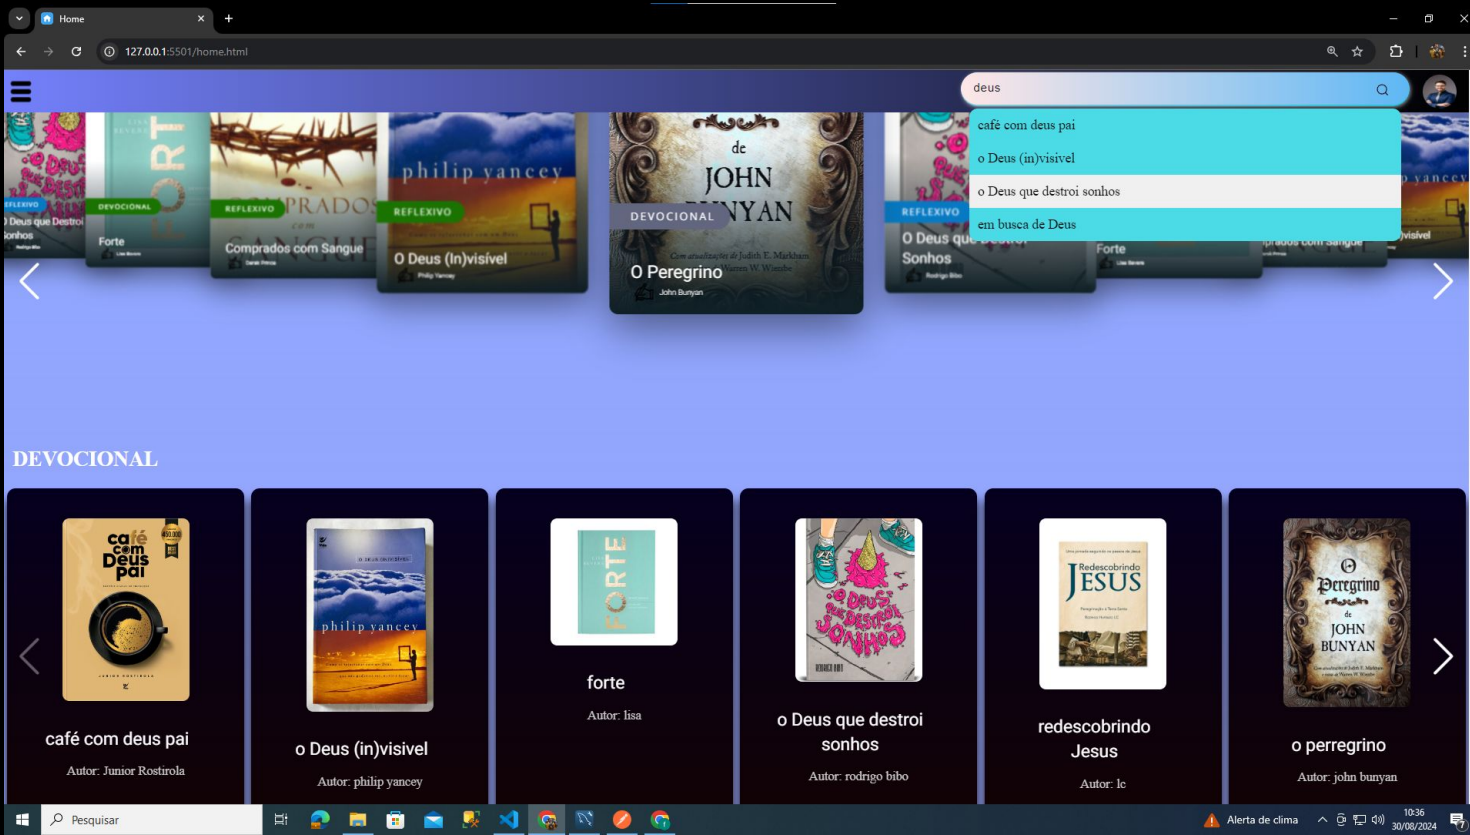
Home
127.0.0.1:5501/home.html

deus

café com deus pai
o Deus (in)visivel
o Deus que destroi sonhos
em busca de Deus

REFLEXIVO
O Deus que Destroi Sonhos
DEVOCIONAL
Forte
REFLEXIVO
Comprados com Sangue
REFLEXIVO
philip yancey
O Deus (In)visível
Philip Yancey
de
JOHN BUNYAN
DEVOCIONAL
O Peregrino
John Bunyan
REFLEXIVO
O Deus que Destroi Sonhos
Rodrigo Bibo
Forte
Comprados com Sangue
philip yancey
O Deus (In)visível

DEVOCIONAL

café com Deus pai
café com deus pai
Autor: Junior Rostirola

philip yancey
o Deus (in)visivel
Autor: philip yancey

FORTE
forte
Autor: lisa

o Deus que destroi sonhos
o Deus que destroi sonhos
Autor: rodrigo bibo

Redescobrindo JESUS
redescobrindo Jesus
Autor: lc

O Peregrino de JOHN BUNYAN
o perregrino
Autor: john bunyan

Pesquisar
Alerta de clima
10:36
30/08/2024